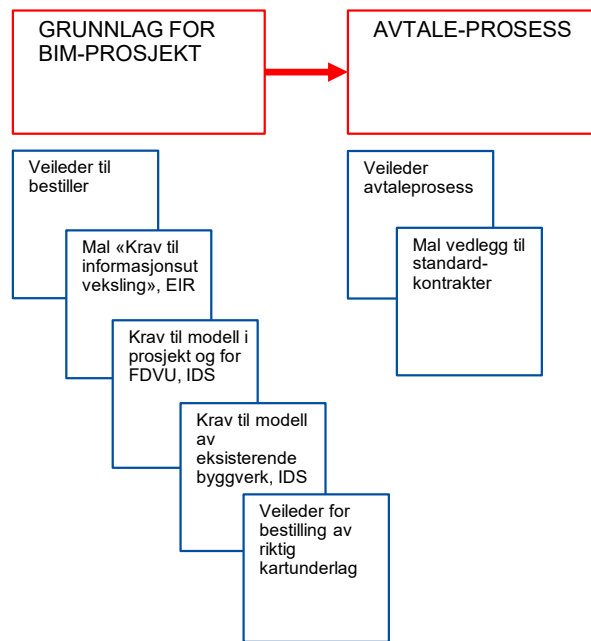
GRUNNLAG FOR BIM-PROSJEKT

AVTALE-PROSESS

Veileder til bestiller

Mal «Krav til informasjonsutveksling», EIR

Krav til modell i prosjekt og for FDVU, IDS

Krav til modell av eksisterende byggverk, IDS

Veileder for bestilling av riktig kartunderlag

Veileder avtaleprosess

Mal vedlegg til standard-kontrakter